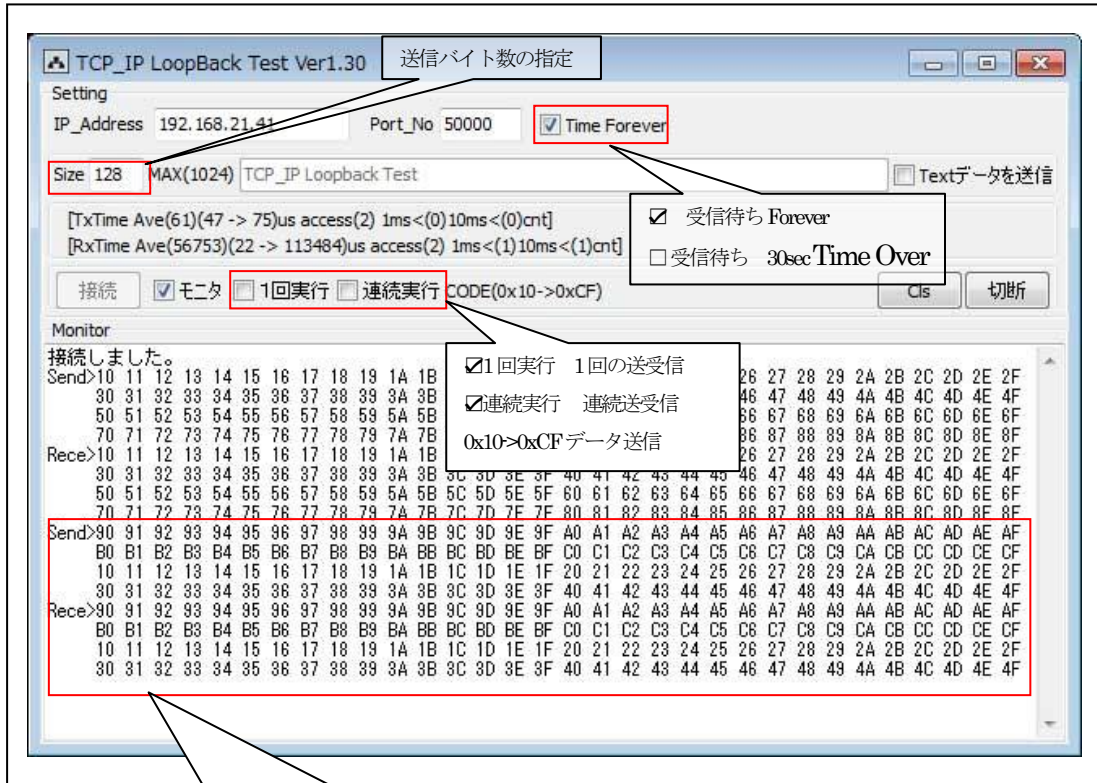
TCP_IP LoopBack Test Ver1.30

送信バイト数の指定

Setting

IP_Address 192.168.21.41

Port_No 50000

Time Forever

Size 128

MAX(1024) TCP_IP Loopback Test

Textデータを送信

[TxTime Ave(61)(47 -> 75)us access(2) 1ms<(0)10ms<(0)cnt]

[RxTime Ave(56753)(22 -> 113484)us access(2) 1ms<(1)10ms<(1)cnt]

☑ 受信待ち Forever

□受信待ち 30sec Time Over

接続

モニタ

1回実行

連続実行

CODE(0x10->0xCF)

Cls

切断

Monitor

接続しました。

☑1回実行 1回の送受信

☑連続実行 連続送受信

0x10->0xCFデータ送信

Send>10 11 12 13 14 15 16 17 18 19 1A 1B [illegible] 26 27 28 29 2A 2B 2C 2D 2E 2F
30 31 32 33 34 35 36 37 38 39 3A 3B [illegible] 46 47 48 49 4A 4B 4C 4D 4E 4F
50 51 52 53 54 55 56 57 58 59 5A 5B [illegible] 66 67 68 69 6A 6B 6C 6D 6E 6F
70 71 72 73 74 75 76 77 78 79 7A 7B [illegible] 86 87 88 89 8A 8B 8C 8D 8E 8F
Rece>10 11 12 13 14 15 16 17 18 19 1A 1B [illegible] 26 27 28 29 2A 2B 2C 2D 2E 2F
30 31 32 33 34 35 36 37 38 39 3A 3B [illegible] 46 47 48 49 4A 4B 4C 4D 4E 4F
50 51 52 53 54 55 56 57 58 59 5A 5B 5C 5D 5E 5F 60 61 62 63 64 65 66 67 68 69 6A 6B 6C 6D 6E 6F
70 71 72 73 74 75 76 77 78 79 7A 7B 7C 7D 7E 7F 80 81 82 83 84 85 86 87 88 89 8A 8B 8C 8D 8E 8F
Send>90 91 92 93 94 95 96 97 98 99 9A 9B 9C 9D 9E 9F A0 A1 A2 A3 A4 A5 A6 A7 A8 A9 AA AB AC AD AE AF
B0 B1 B2 B3 B4 B5 B6 B7 B8 B9 BA BB BC BD BE BF C0 C1 C2 C3 C4 C5 C6 C7 C8 C9 CA CB CC CD CE CF
10 11 12 13 14 15 16 17 18 19 1A 1B 1C 1D 1E 1F 20 21 22 23 24 25 26 27 28 29 2A 2B 2C 2D 2E 2F
30 31 32 33 34 35 36 37 38 39 3A 3B 3C 3D 3E 3F 40 41 42 43 44 45 46 47 48 49 4A 4B 4C 4D 4E 4F
Rece>90 91 92 93 94 95 96 97 98 99 9A 9B 9C 9D 9E 9F A0 A1 A2 A3 A4 A5 A6 A7 A8 A9 AA AB AC AD AE AF
B0 B1 B2 B3 B4 B5 B6 B7 B8 B9 BA BB BC BD BE BF C0 C1 C2 C3 C4 C5 C6 C7 C8 C9 CA CB CC CD CE CF
10 11 12 13 14 15 16 17 18 19 1A 1B 1C 1D 1E 1F 20 21 22 23 24 25 26 27 28 29 2A 2B 2C 2D 2E 2F
30 31 32 33 34 35 36 37 38 39 3A 3B 3C 3D 3E 3F 40 41 42 43 44 45 46 47 48 49 4A 4B 4C 4D 4E 4F